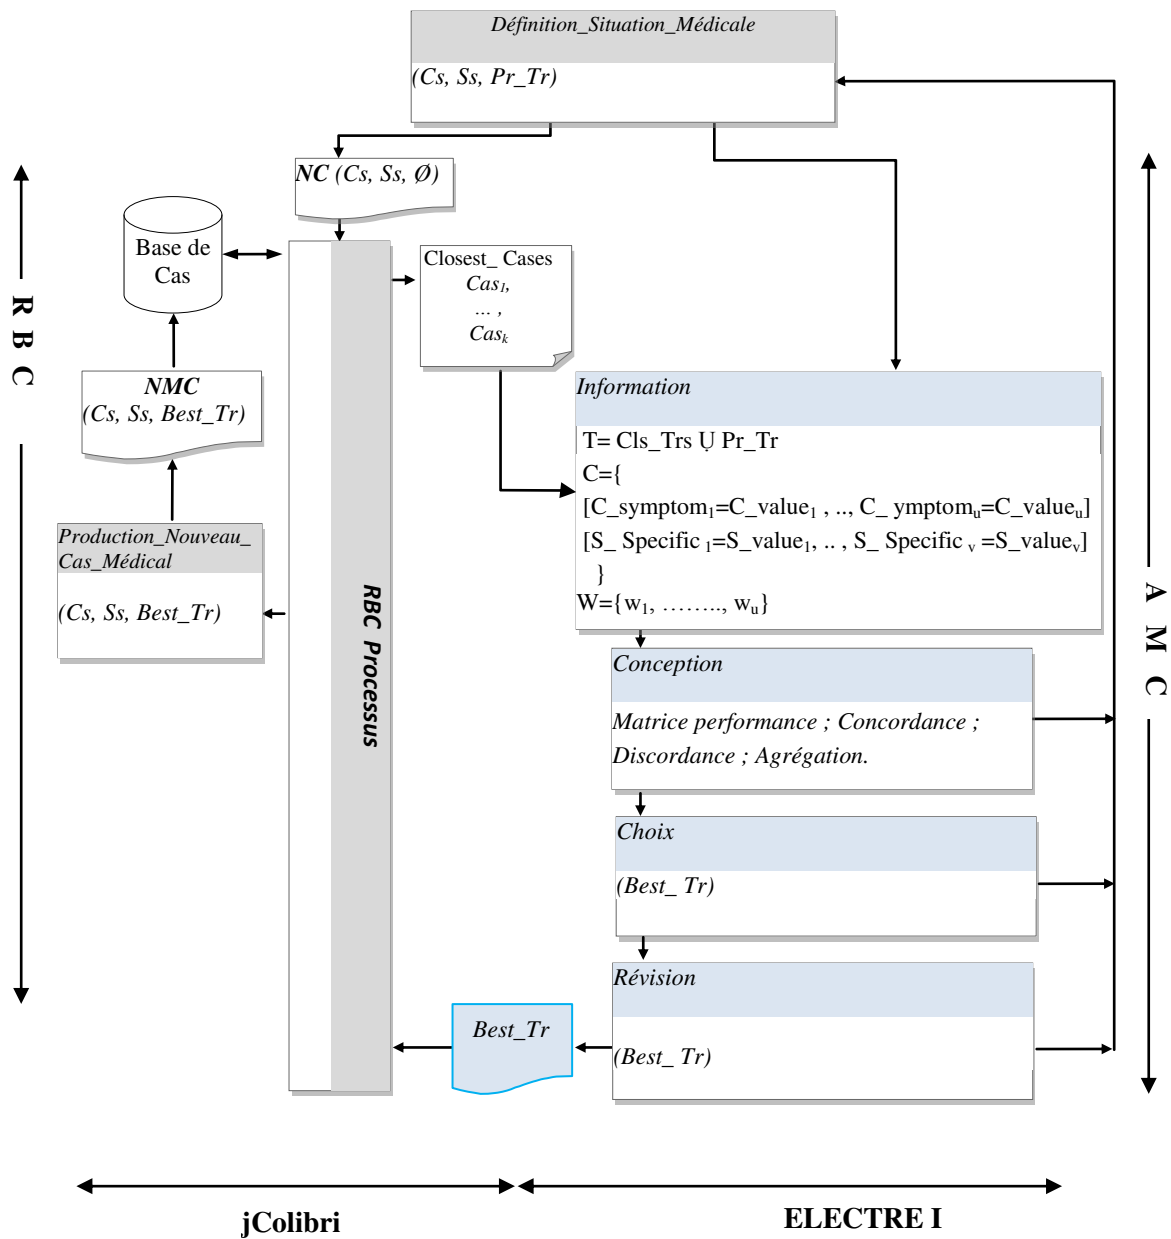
Définition_Situation_Médicale

(Cs, Ss, Pr_Tr)

NC (Cs, Ss, Ø)

Base de Cas

Closest_ Cases
Cas₁,
... ,
Casₖ

R B C

NMC
(Cs, Ss, Best_Tr)

Production_Nouveau_ Cas_Médical

(Cs, Ss, Best_Tr)

RBC Processus

Information

T= Cls_Trs Ụ Pr_Tr
C={
[C_symptom$_1$=C_value$_1$ , .., C_ ymptom$_u$=C_value$_u$]
[S_ Specific $_1$=S_value$_1$, .. , S_ Specific $_v$ =S_value$_v$]
}
W={w$_1$, …….., w$_u$}

Conception

Matrice performance ; Concordance ; Discordance ; Agrégation.

Choix

(Best_ Tr)

Révision

(Best_ Tr)

Best_Tr

A M C

jColibri

ELECTRE I